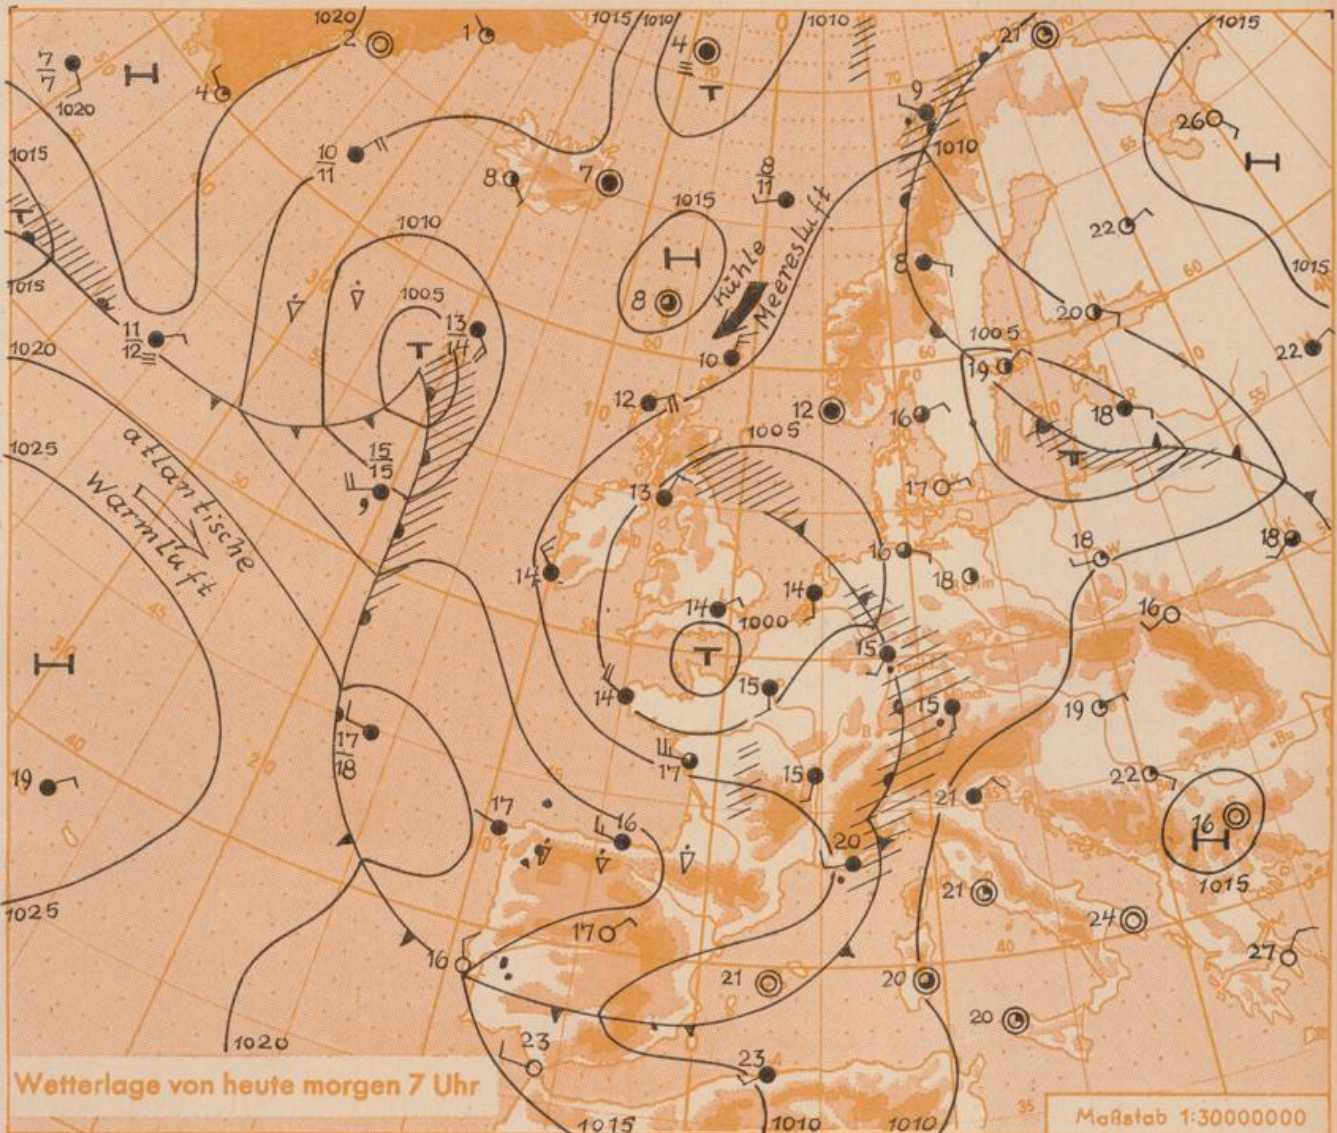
1020
2
1
1015
1010
4
1010
21
1015
$\frac{7}{7}$
H
1020
4
T
9
26
H
1015
$\frac{10}{11}$
8
7
1010
$\frac{8}{11}$
1015
22
1015
T
1010
H
kühle Meeresluft
8
1015
1005
8
20
22
$\frac{13}{14}$
1005
$\frac{11}{12}$
1020
T
10
19
12
12
16
18
1025
atlantische Warmluft
$\frac{15}{15}$
1005
13
17
T
18
16
18
18
14
14
1000
14
16
T
15
15
H
14
15
19
$\frac{17}{18}$
17
15
22
19
21
17
16
20
16
21
1015
17
24
16
1025
20
27
21
20
1020
23
23
Wetterlage von heute morgen 7 Uhr
1015
1010
1010
Maßstab 1:30000000